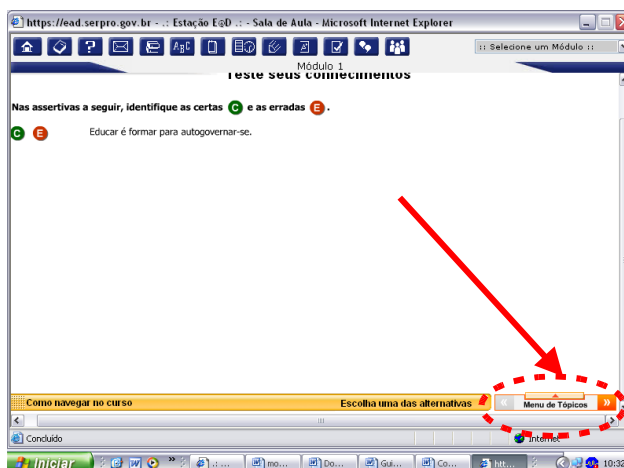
https://ead.serpro.gov.br - .: Estação EaD .: - Sala de Aula - Microsoft Internet Explorer

:: Selecione um Módulo ::

Módulo 1

Teste seus conhecimentos

Nas assertivas a seguir, identifique as certas C e as erradas E.

C E Educar é formar para autogovernar-se.

Como navegar no curso

Escolha uma das alternativas

Menu de Tópicos

Concluído

Internet

Iniciar

.: ...

mo...

Do...

Gui...

Co...

htt...

10:32